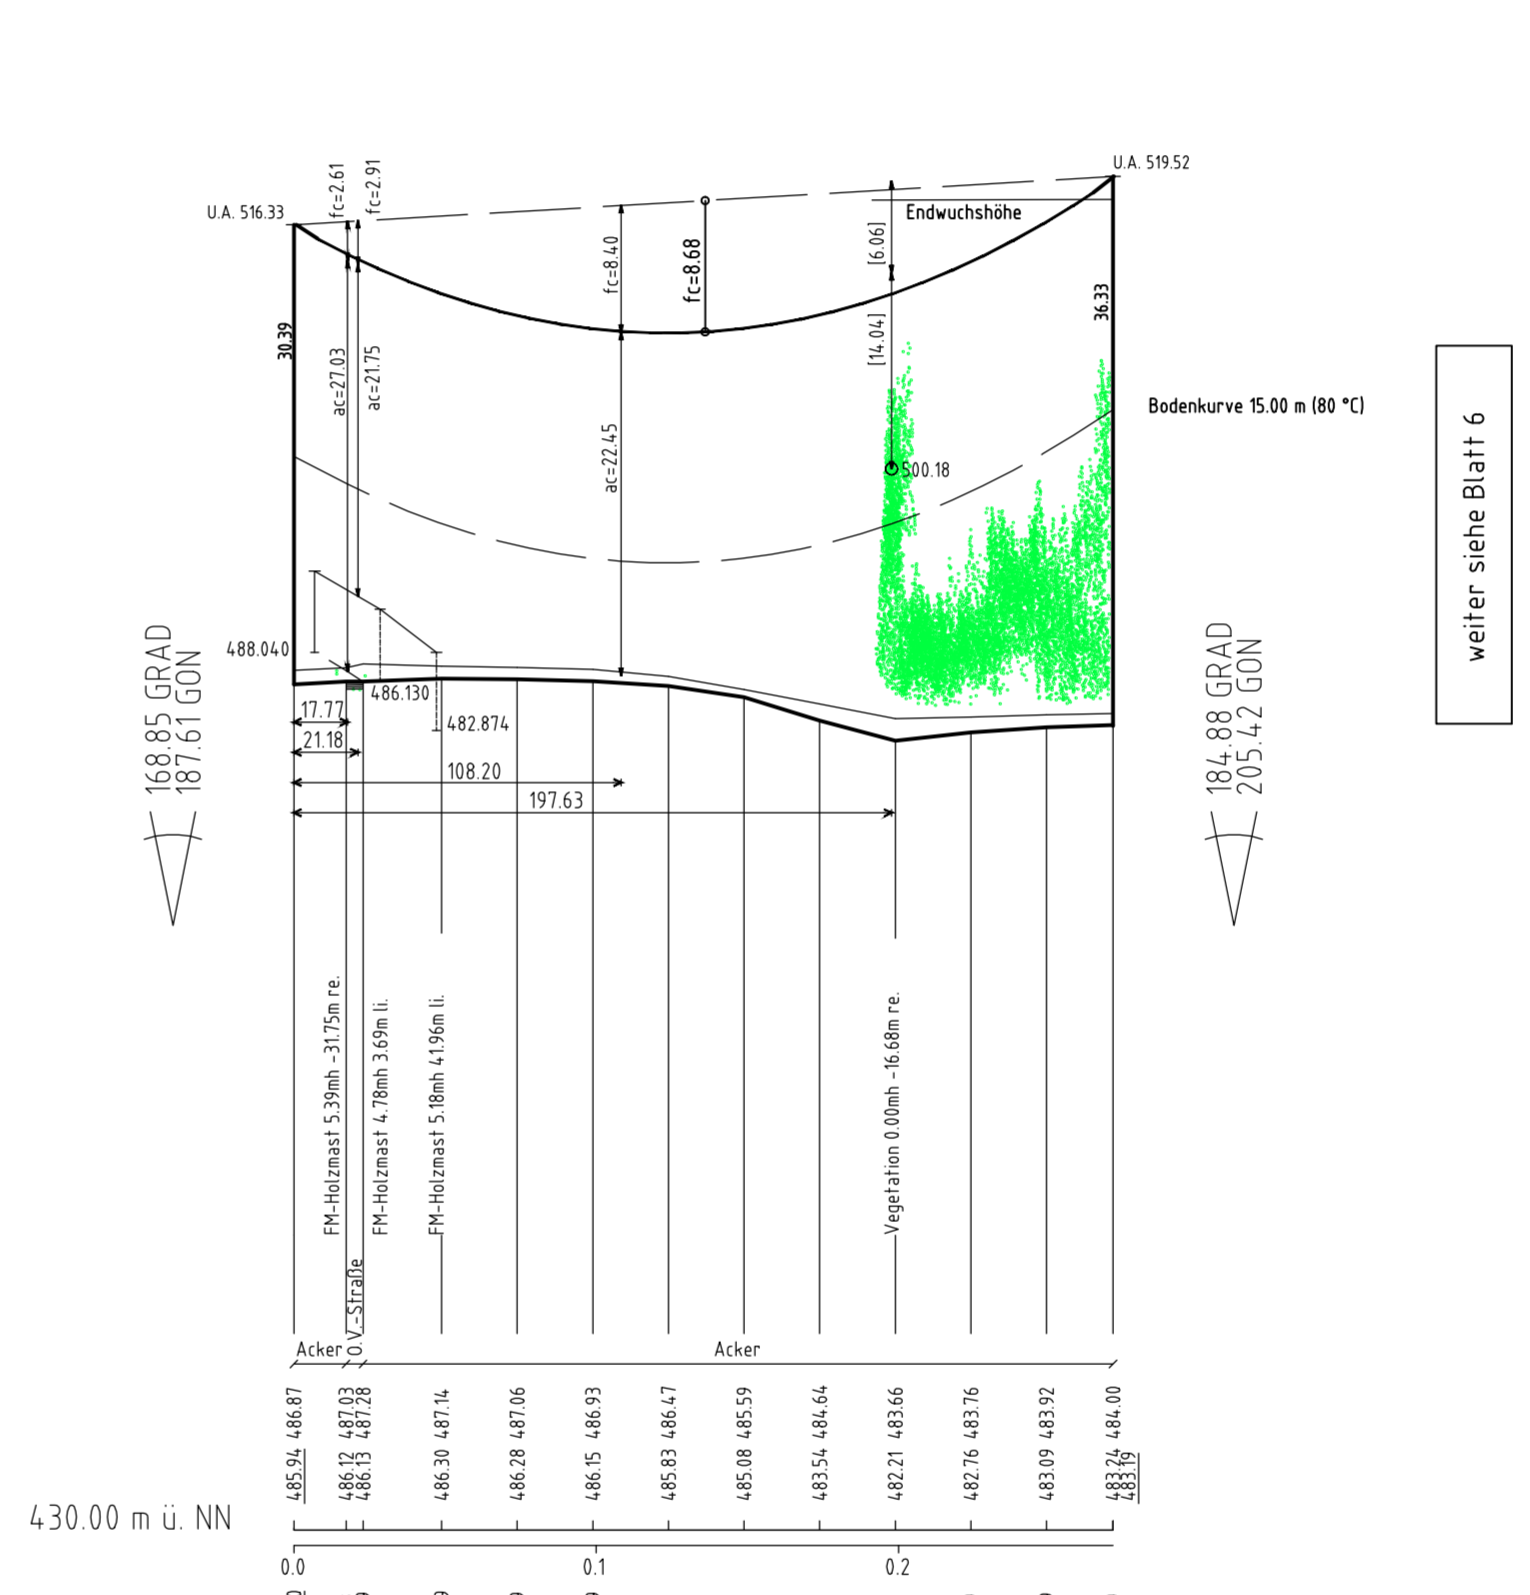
U.A. 516.33
fc=2.61
fc=2.91
U.A. 519.52
Endwuchshöhe
[6.06]
fc=8.40
fc=8.68
30.39
36.33
[14.04]
ac=27.03
ac=21.75
ac=22.45
Bodenkurve 15.00 m (80 °C)
500.18
weiter siehe Blatt 6
488.040
486.130
482.874
168.85 GRAD
187.61 GON
184.88 GRAD
205.42 GON
17.77
21.18
108.20
197.63
FM-Holzmast 5.39mh -31.75m re.
FM-Holzmast 4.78mh 3.69m li.
FM-Holzmast 5.18mh 41.96m li.
Vegetation 0.00mh -16.68m re.
O.V.-Straße
Acker
Acker
486.87
487.03
487.28
487.14
487.06
486.93
486.47
485.59
484.64
483.66
483.76
483.92
484.00
485.94
486.12
486.13
486.30
486.28
486.15
485.83
485.08
483.54
482.21
482.76
483.09
483.24
483.19
430.00 m ü. NN
0.0
0.1
0.2